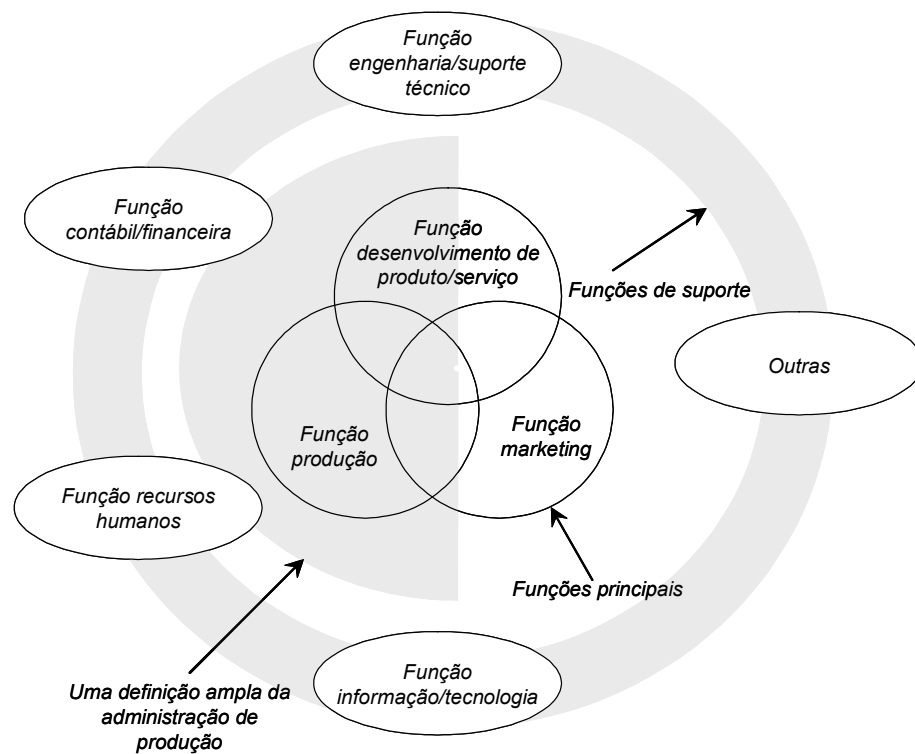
Função engenharia/suporte técnico

Função contábil/financeira

Função desenvolvimento de produto/serviço

Funções de suporte

Outras

Função produção

Função marketing

Função recursos humanos

Funções principais

Função informação/tecnologia

Uma definição ampla da administração de produção